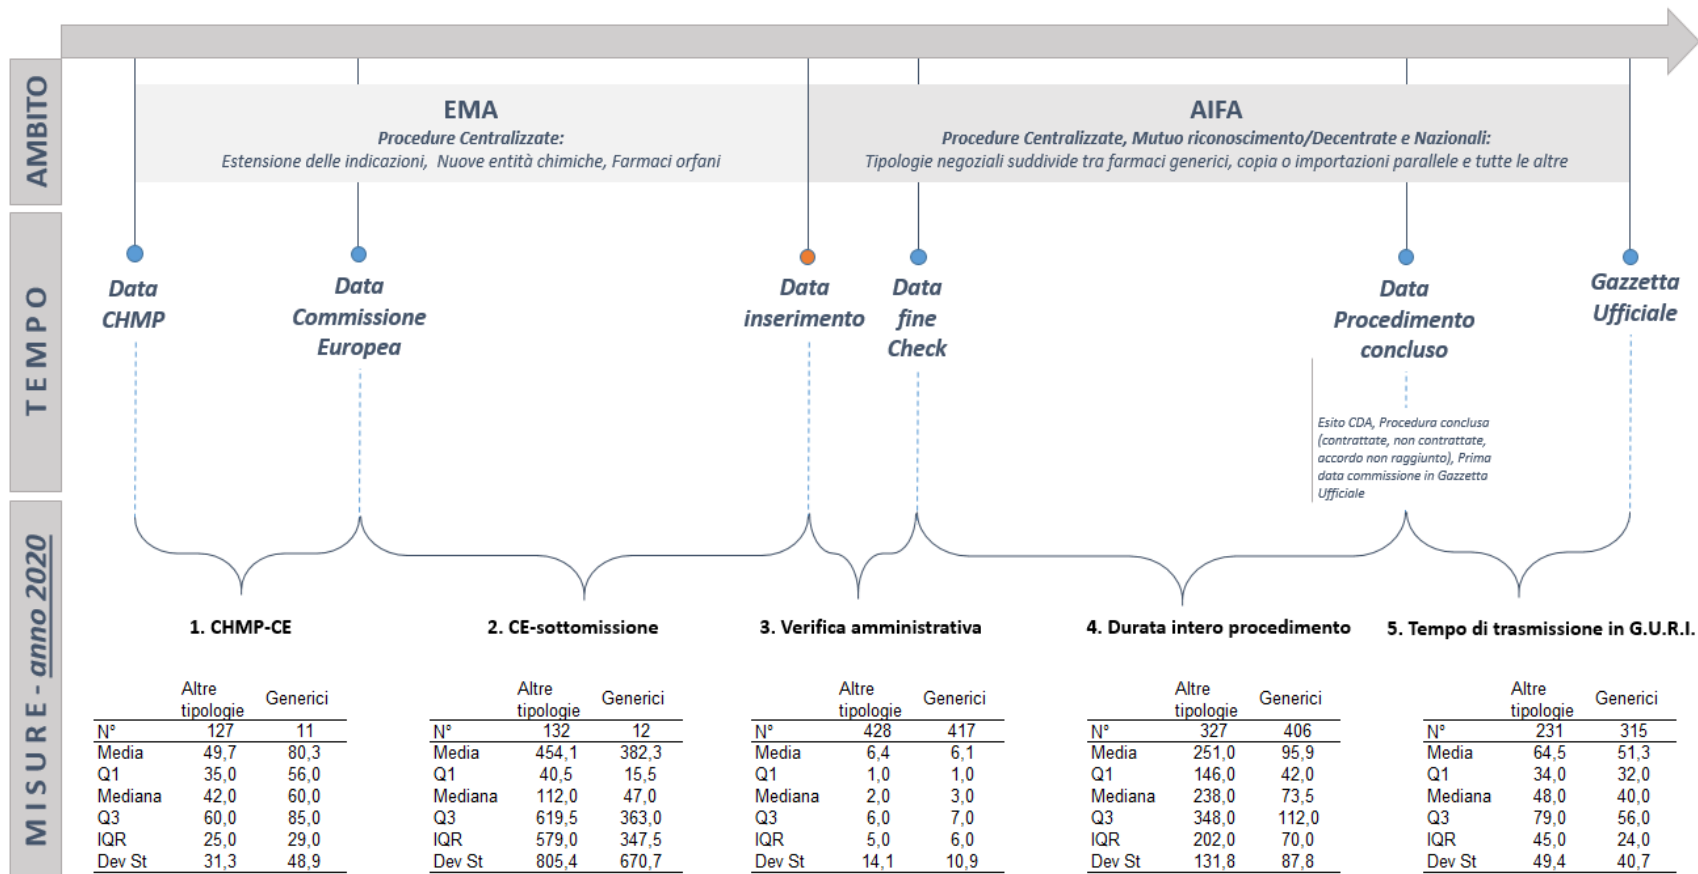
AMBITO

EMA
Procedure Centralizzate:
Estensione delle indicazioni, Nuove entità chimiche, Farmaci orfani

AIFA
Procedure Centralizzate, Mutuo riconoscimento/Decentrate e Nazionali:
Tipologie negoziali suddivide tra farmaci generici, copia o importazioni parallele e tutte le altre

TEMPO

Data CHMP

Data Commissione Europea

Data inserimento

Data fine Check

Data Procedimento concluso

Gazzetta Ufficiale

Esito CDA, Procedura conclusa (contrattate, non contrattate, accordo non raggiunto), Prima data commissione in Gazzetta Ufficiale

MISURE - anno 2020

1. CHMP-CE

| | Altre tipologie | Generici |
|---|---|---|
| N° | 127 | 11 |
| Media | 49,7 | 80,3 |
| Q1 | 35,0 | 56,0 |
| Mediana | 42,0 | 60,0 |
| Q3 | 60,0 | 85,0 |
| IQR | 25,0 | 29,0 |
| Dev St | 31,3 | 48,9 |

2. CE-sottomissione

| | Altre tipologie | Generici |
|---|---|---|
| N° | 132 | 12 |
| Media | 454,1 | 382,3 |
| Q1 | 40,5 | 15,5 |
| Mediana | 112,0 | 47,0 |
| Q3 | 619,5 | 363,0 |
| IQR | 579,0 | 347,5 |
| Dev St | 805,4 | 670,7 |

3. Verifica amministrativa

| | Altre tipologie | Generici |
|---|---|---|
| N° | 428 | 417 |
| Media | 6,4 | 6,1 |
| Q1 | 1,0 | 1,0 |
| Mediana | 2,0 | 3,0 |
| Q3 | 6,0 | 7,0 |
| IQR | 5,0 | 6,0 |
| Dev St | 14,1 | 10,9 |

4. Durata intero procedimento

| | Altre tipologie | Generici |
|---|---|---|
| N° | 327 | 406 |
| Media | 251,0 | 95,9 |
| Q1 | 146,0 | 42,0 |
| Mediana | 238,0 | 73,5 |
| Q3 | 348,0 | 112,0 |
| IQR | 202,0 | 70,0 |
| Dev St | 131,8 | 87,8 |

5. Tempo di trasmissione in G.U.R.I.

| | Altre tipologie | Generici |
|---|---|---|
| N° | 231 | 315 |
| Media | 64,5 | 51,3 |
| Q1 | 34,0 | 32,0 |
| Mediana | 48,0 | 40,0 |
| Q3 | 79,0 | 56,0 |
| IQR | 45,0 | 24,0 |
| Dev St | 49,4 | 40,7 |